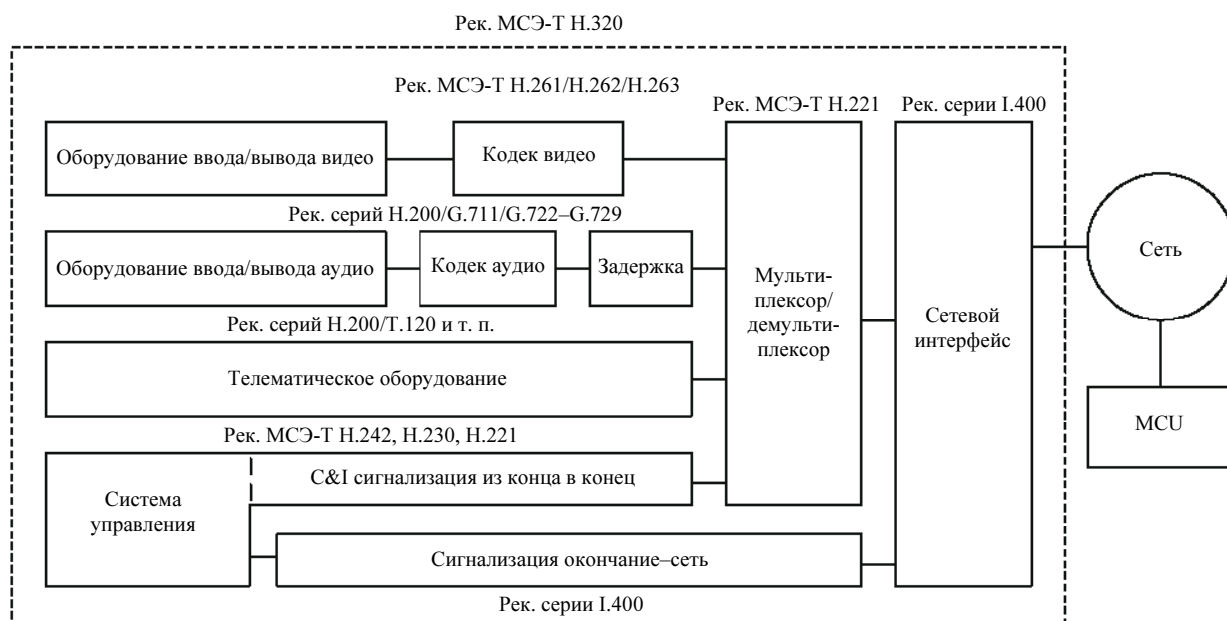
Рек. МСЭ-Т H.320

Рек. МСЭ-Т H.261/H.262/H.263

Рек. МСЭ-Т H.221

Рек. серии I.400

Оборудование ввода/вывода видео

Кодек видео

Рек. серий H.200/G.711/G.722–G.729

Оборудование ввода/вывода аудио

Кодек аудио

Задержка

Мульти-плексор/демульти-плексор

Сетевой интерфейс

Сеть

Рек. серий H.200/T.120 и т. п.

Телематическое оборудование

Рек. МСЭ-Т H.242, H.230, H.221

MCU

Система управления

C&I сигнализация из конца в конец

Сигнализация окончание–сеть

Рек. серии I.400